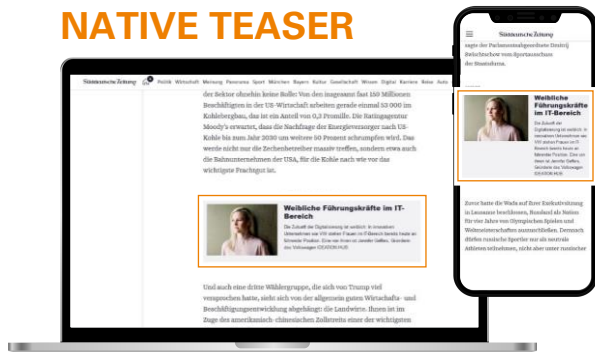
NATIVE TEASER

Süddeutsche Zeitung

Politik Wirtschaft Meinung Panorama Sport München Bayern Kultur Gesellschaft Wissen Digital Karriere Reise Auto

der Sektor ohnehin keine Rolle: Von den insgesamt fast 150 Millionen Beschäftigten in der US-Wirtschaft arbeiten gerade einmal 52 000 im Kohlebergbau, das ist ein Anteil von 0,3 Promille. Die Ratingagentur Moody's erwartet, dass die Nachfrage der Energieversorger nach US-Kohle bis zum Jahr 2030 um weitere 50 Prozent schrumpfen wird. Das werde nicht nur die Zechenbetreiber massiv treffen, sondern etwa auch die Bahnunternehmen der USA, für die Kohle nach wie vor das wichtigste Frachtgut ist.

Weibliche Führungskräfte im IT-Bereich

Die Zukunft der Digitalisierung ist weiblich. In innovativen Unternehmen wie VW stehen Frauen im IT-Bereich bereits in führender Position. Eine von ihnen ist Jennifer Geffers, Geschäftsführerin des Volkswagen IDEATION HUB.

Und auch eine dritte Wählergruppe, die sich von Trump viel versprochen hatte, sieht sich von der allgemein guten Wirtschafts- und Beschäftigungsentwicklung abgehängt: die Landwirte. Ihnen ist im Zuge des amerikanisch-chinesischen Zollstreits einer der wichtigsten

Süddeutsche Zeitung

der Parlamentsabgeordnete Dmitrij Swischtschow vom Sportausschuss der Staatsduma.

Weibliche Führungskräfte im IT-Bereich

Die Zukunft der Digitalisierung ist weiblich. In innovativen Unternehmen wie VW stehen Frauen im IT-Bereich bereits in führender Position. Eine von ihnen ist Jennifer Geffers, Geschäftsführerin des Volkswagen IDEATION HUB.

Zuvor hatte die Wada auf ihrer Exekutivsitzung in Lausanne beschlossen, Russland als Nation für vier Jahre von Olympischen Spielen und Weltmeisterschaften auszuschließen. Dennoch dürfen russische Sportler mit als neutrale Athleten teilnehmen, nicht aber unter russischer